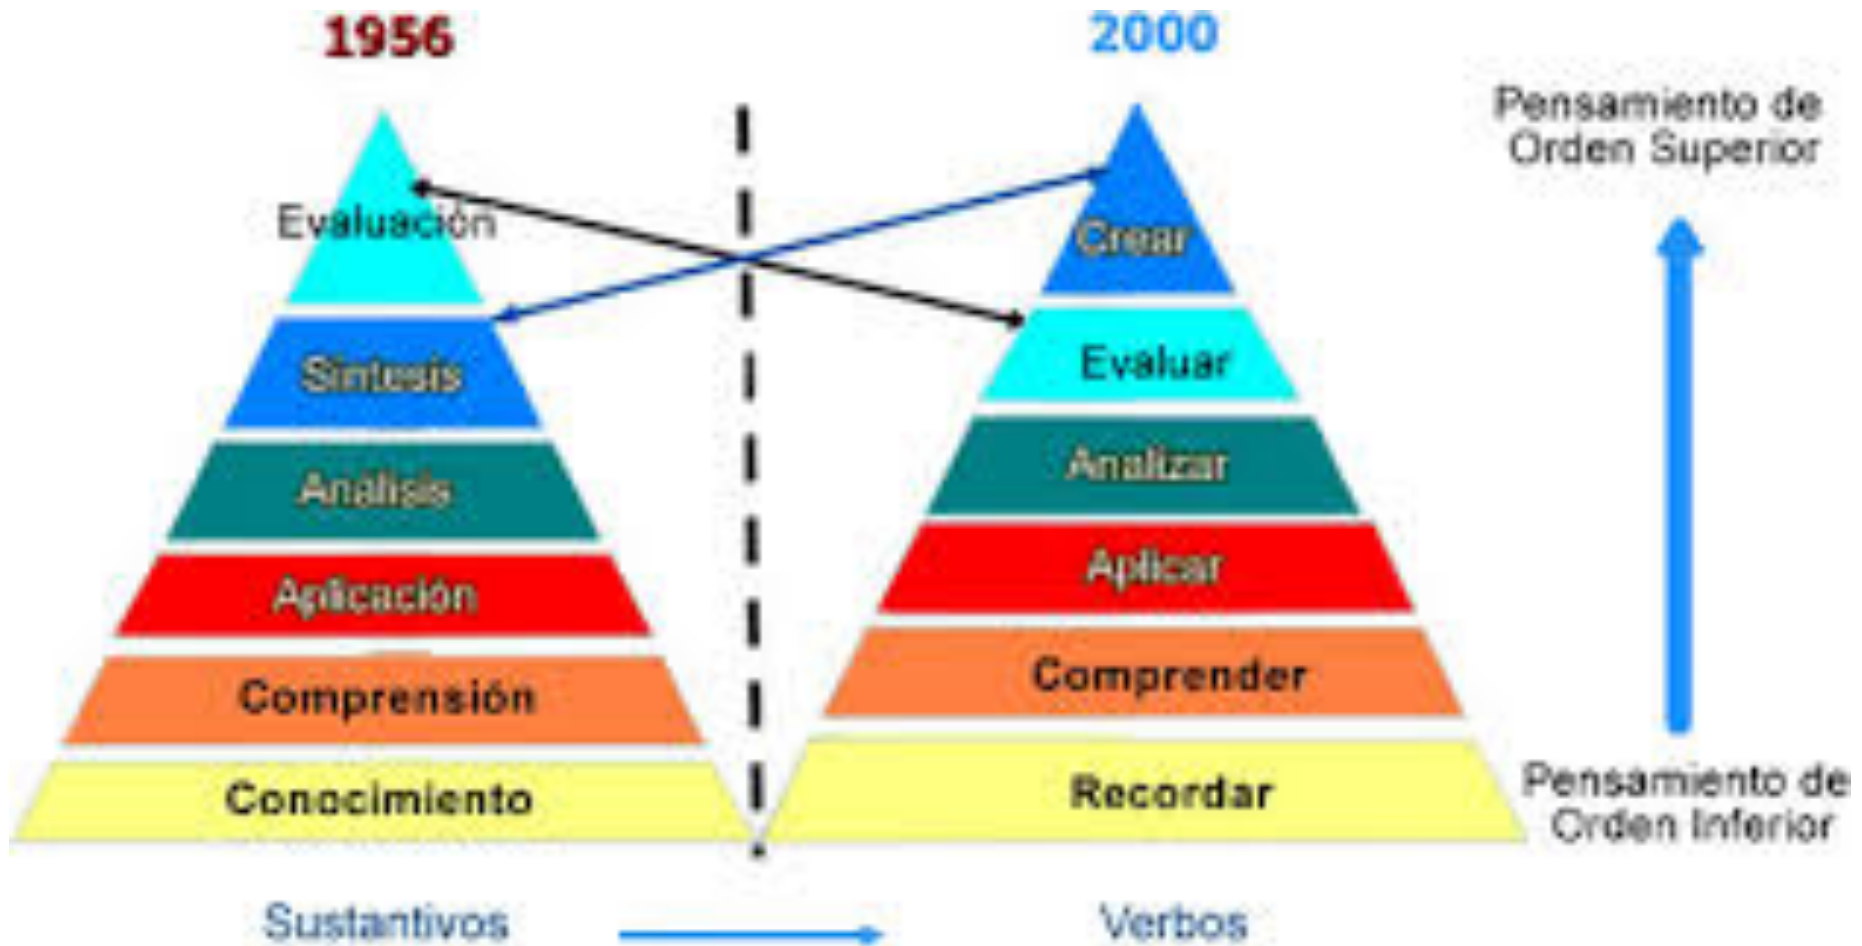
1956

2000

Pensamiento de Orden Superior

Evaluación

Síntesis

Análisis

Aplicación

Comprensión

Conocimiento

Crear

Evaluar

Analizar

Aplicar

Comprender

Recordar

Pensamiento de Orden Inferior

Sustantivos

Verbos